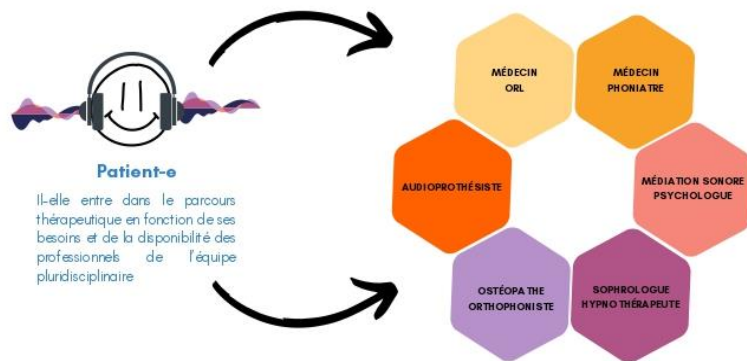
Patient-e

Il-elle entre dans le parcours thérapeutique en fonction de ses besoins et de la disponibilité des professionnels de l'équipe pluridisciplinaire

MÉDECIN ORL

MÉDECIN PHONIATRE

AUDIOPROTHÉSISTE

MÉDIATION SONORE PSYCHOLOGUE

OSTÉOPATHE ORTHOPHONISTE

SOPHROLOGUE HYPNOTHÉRAPEUTE